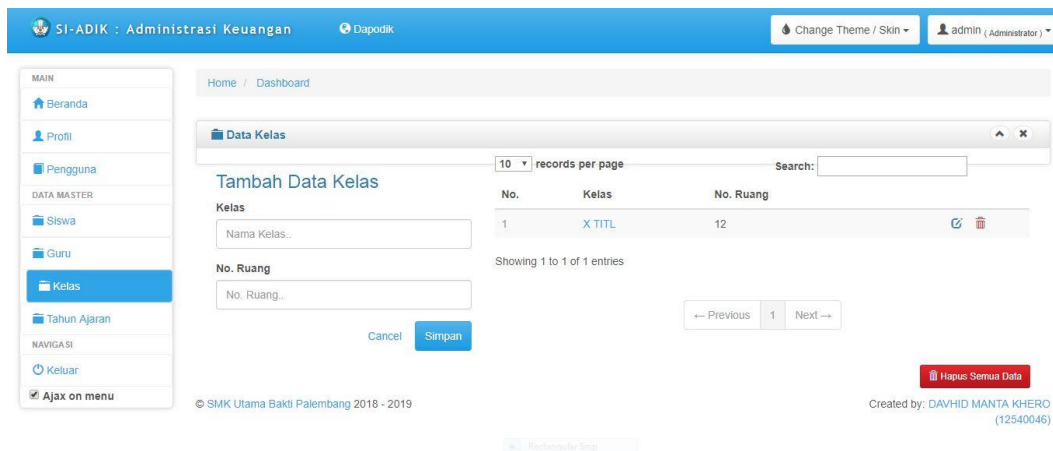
SI-ADIK : Administrasi Keuangan  Dapodik

Change Theme / Skin  admin (Administrator)

MAIN
Beranda
Profil
Pengguna
DATA MASTER
Siswa
Guru
Kelas
Tahun Ajaran
NAVIGASI
Keluar
Ajax on menu

Home / Dashboard

Data Kelas

Tambah Data Kelas
Kelas
Nama Kelas..
No. Ruang
No. Ruang..
Cancel  Simpan

10 records per page  Search:

| No. | Kelas | No. Ruang | |
|---|---|---|---|
| 1 | X TITL | 12 | |

Showing 1 to 1 of 1 entries

← Previous  1  Next →

Hapus Semua Data

© SMK Utama Bakti Palembang 2018 - 2019

Created by: DAVHID MANTA KHERO (12540046)

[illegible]